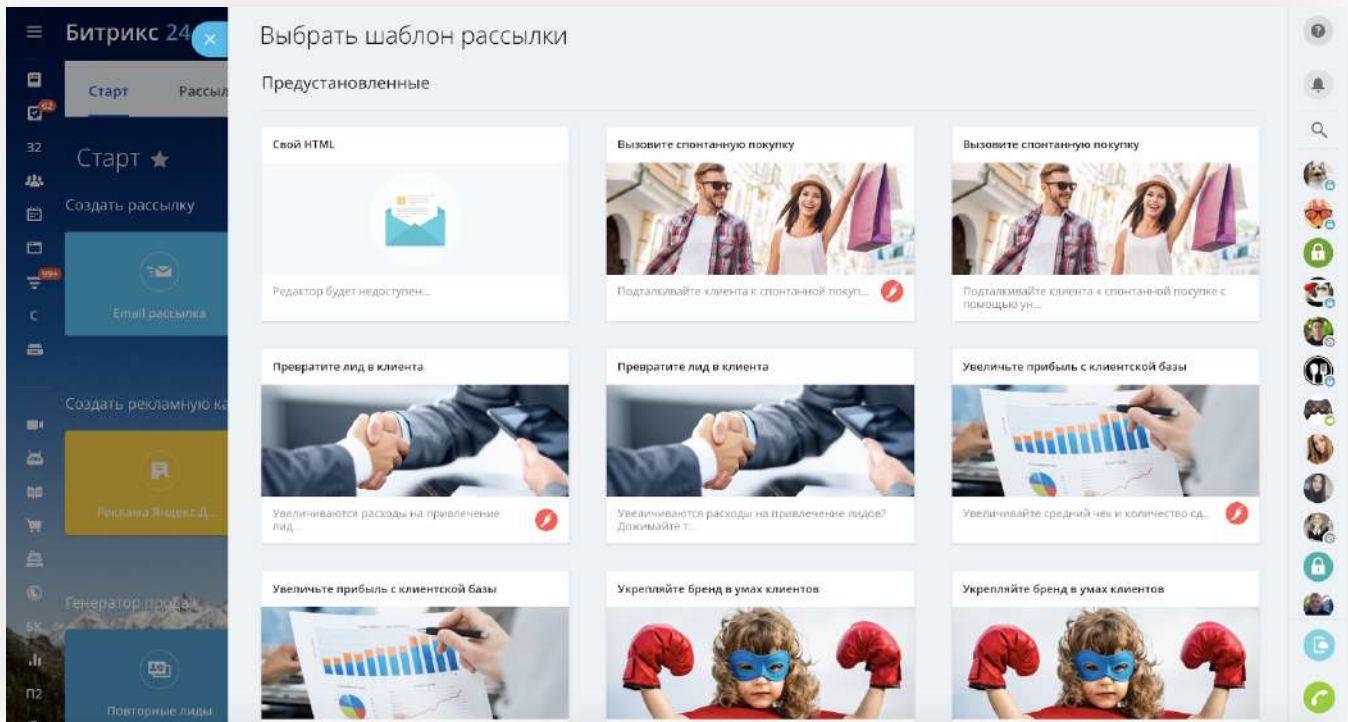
Битрикс 24

Старт Рассыл

32

Старт

Создать рассылку

Email рассылка

Создать рекламную ка

Реклама Яндекс.Д...

Генератор продаж

БК

П2

Повторные лиды

Выбрать шаблон рассылки

Предустановленные

Свой HTML

Редактор будет недоступен...

Вызовите спонтанную покупку

Подталкивайте клиента к спонтанной покуп...

Вызовите спонтанную покупку

Подталкивайте клиента к спонтанной покупке с помощью ун...

Превратите лид в клиента

Увеличиваются расходы на привлечение лид...

Превратите лид в клиента

Увеличиваются расходы на привлечение лидов? Дожимайте т...

Увеличьте прибыль с клиентской базы

Увеличивайте средний чек и количество сд...

Увеличьте прибыль с клиентской базы

Укрепляйте бренд в умах клиентов

Укрепляйте бренд в умах клиентов